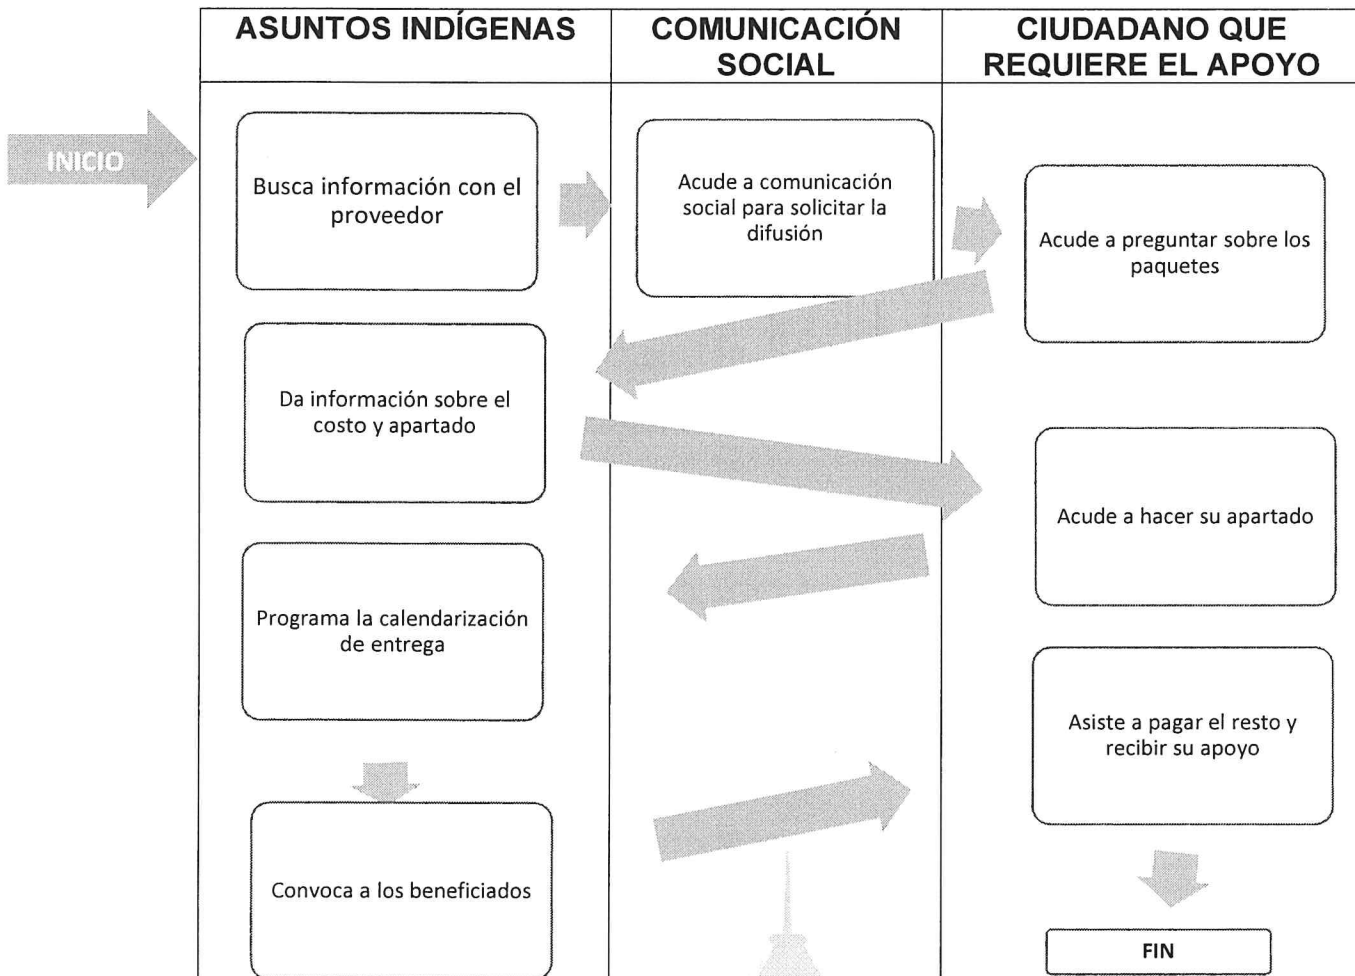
ASUNTOS INDÍGENAS

COMUNICACIÓN SOCIAL

CIUDADANO QUE REQUIERE EL APOYO

INICIO

Busca información con el proveedor

Acude a comunicación social para solicitar la difusión

Acude a preguntar sobre los paquetes

Da información sobre el costo y apartado

Acude a hacer su apartado

Programa la calendarización de entrega

Asiste a pagar el resto y recibir su apoyo

Convoca a los beneficiados

FIN